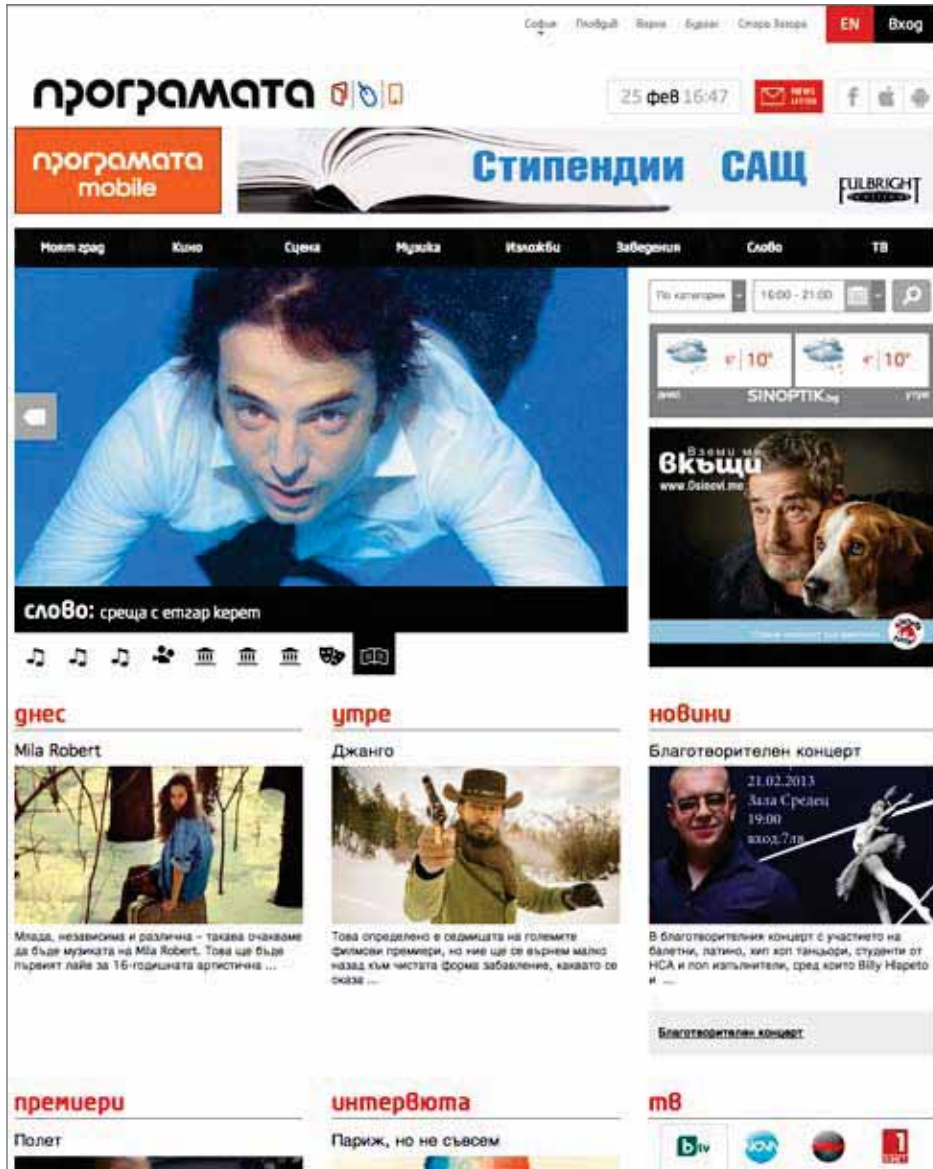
София Пловдив Варна Бургас Стара Загора EN Вход

програмата

25 фев 16:47

News letter

програмата mobile

Стипендии САЩ

FULBRIGHT

Моят град Кино Сцена Музика Изложби Заведения Слово ТВ

По категории 16:00 - 21:00

10° 10°

днес SINOPTIK.bg утре

Вземи ме вкъщи www.Osinovi.me

слово: среща с етгар керет

днес

Mila Robert

Млада, независима и различна – такава очакваме да бъде музиката на Mila Robert. Това ще бъде първият лайв за 16-годишната артистична ...

утре

Джанго

Това определено е седмицата на големите филмови премиери, но ние ще се върнем малко назад към чистата форма забавление, каквато се оказа ...

новини

Благотворителен концерт

21.02.2013 Зала Средец 19:00 вход 7лв

В благотворителния концерт с участието на балетни, латино, хип хоп танцьори, студенти от НСА и поп изпълнители, сред които Billy Hlapeto и ...

Благотворителен концерт

премиери

Полет

интервюта

Париж, но не съвсем

тв

btv NOVA 1